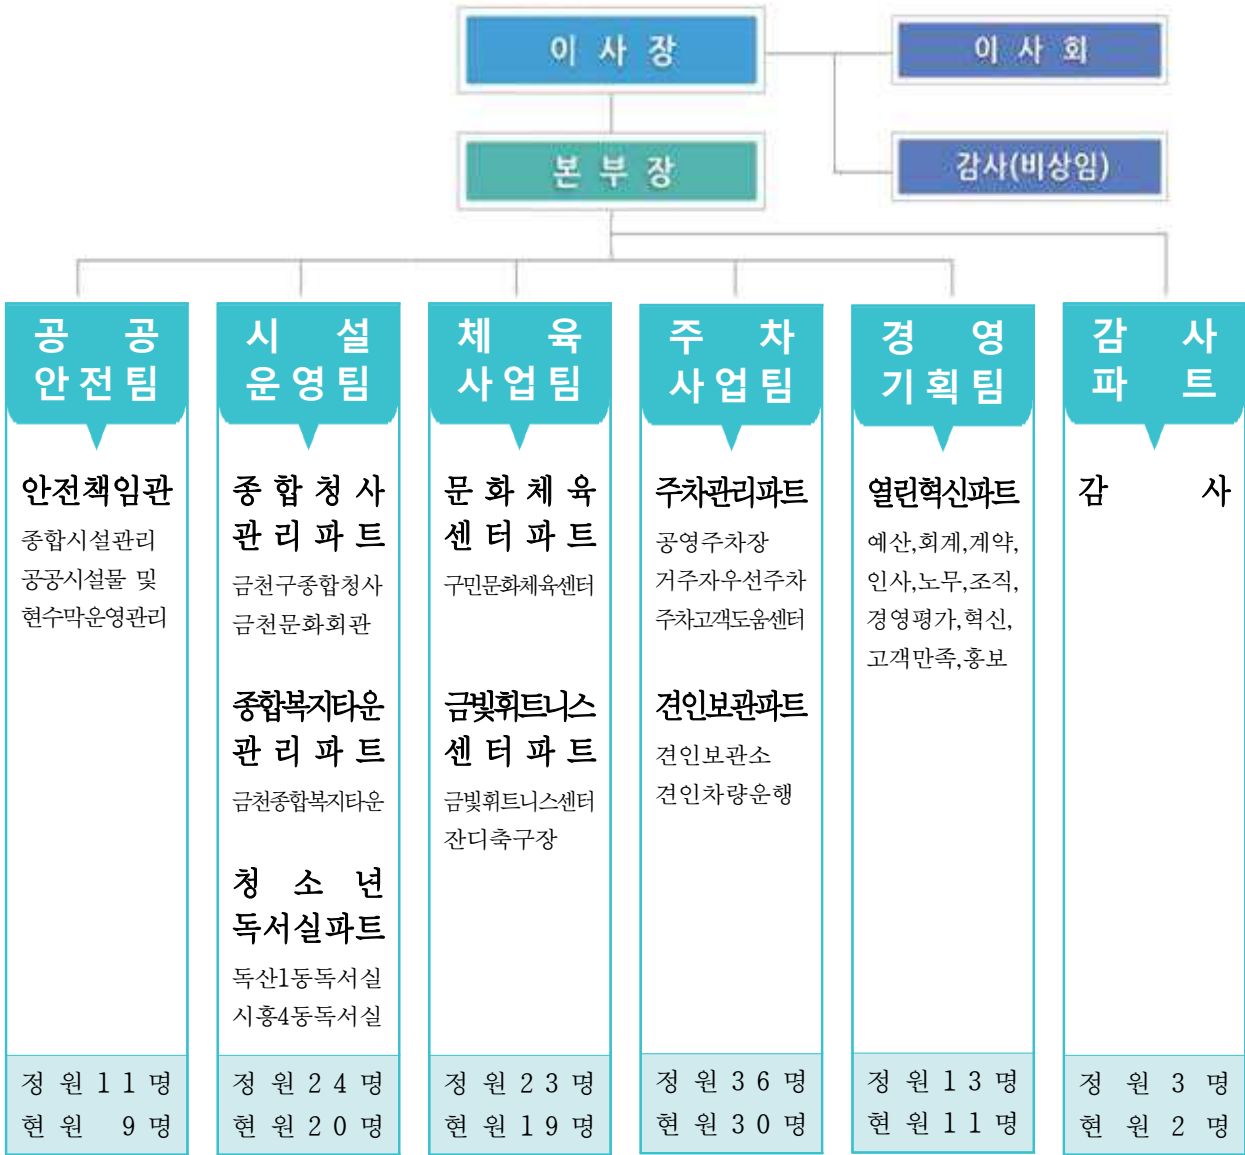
이 사 장

이 사 회

감사(비상임)

본 부 장

공 공 안전팀

안전책임관
종합시설관리
공공시설물 및
현수막운영관리

정 원 11 명
현 원 9 명

시 설 운영팀

종합청사 관리파트
금천구종합청사
금천문화회관

종합복지타운 관리파트
금천종합복지타운

청소년 독서실파트
독산1동독서실
시흥4동독서실

정 원 24 명
현 원 20 명

체 육 사업팀

문화체육 센터파트
구민문화체육센터

금빛휘트니스 센터파트
금빛휘트니스센터
잔디축구장

정 원 23 명
현 원 19 명

주 차 사업팀

주차관리파트
공영주차장
거주자우선주차
주차고객도움센터

견인보관파트
견인보관소
견인차량운행

정 원 36 명
현 원 30 명

경 영 기획팀

열린혁신파트
예산,회계,계약,
인사,노무,조직,
경영평가,혁신,
고객만족,홍보

정 원 13 명
현 원 11 명

감 사 파 트

감 사

정 원 3 명
현 원 2 명